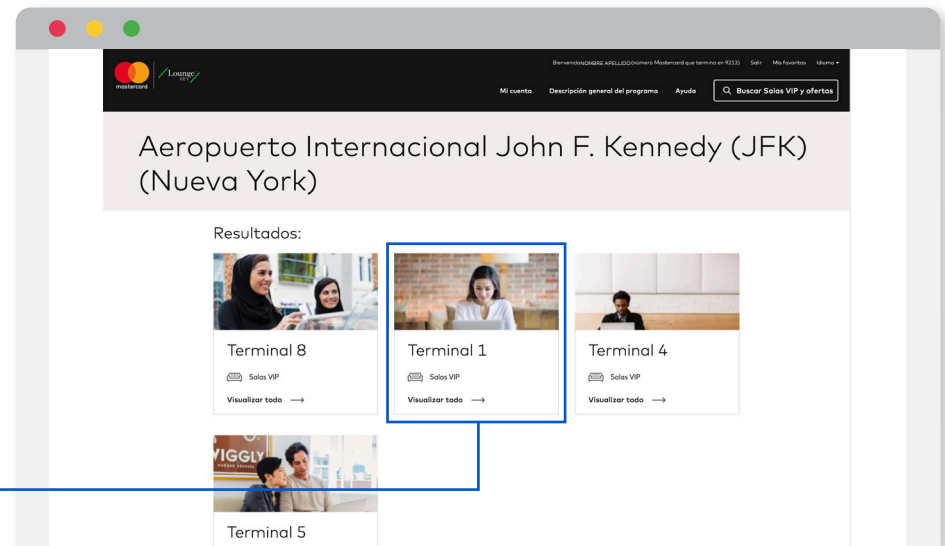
mastercard Lounge KEY

BienvenidoNOMBRE APELLIDO(número Mastercard que termina en 9213) Salir Mis Favoritos Idioma

Mi cuenta Descripción general del programa Ayuda Buscar Salas VIP y ofertas

Aeropuerto Internacional John F. Kennedy (JFK) (Nueva York)

Resultados:

Terminal 8
Salas VIP
Visualizar todo ⟶

Terminal 1
Salas VIP
Visualizar todo ⟶

Terminal 4
Salas VIP
Visualizar todo ⟶

Terminal 5